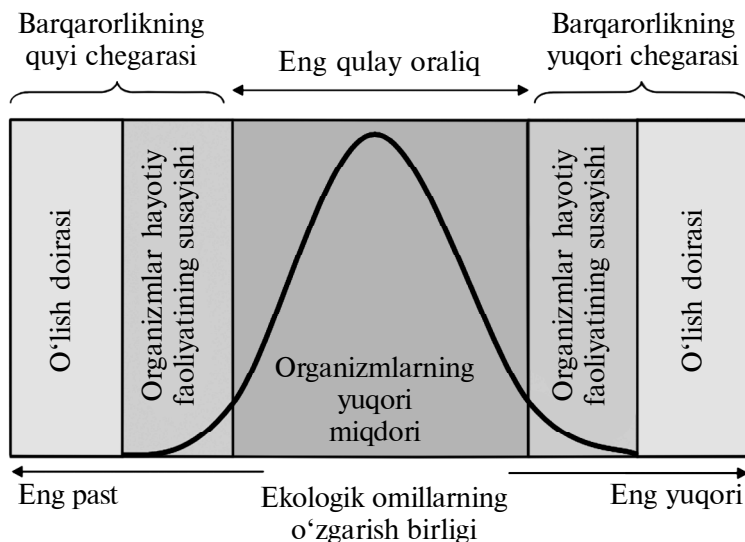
Barqarorlikning quyi chegarasi

Eng qulay oraliq

Barqarorlikning yuqori chegarasi

O'lish doirasi

Organizmlar hayotiy faoliyatining susayishi

Organizmlarning yuqori miqdori

Organizmlar hayotiy faoliyatining susayishi

O'lish doirasi

Eng past

Ekologik omillarning o'zgarish birligi

Eng yuqori